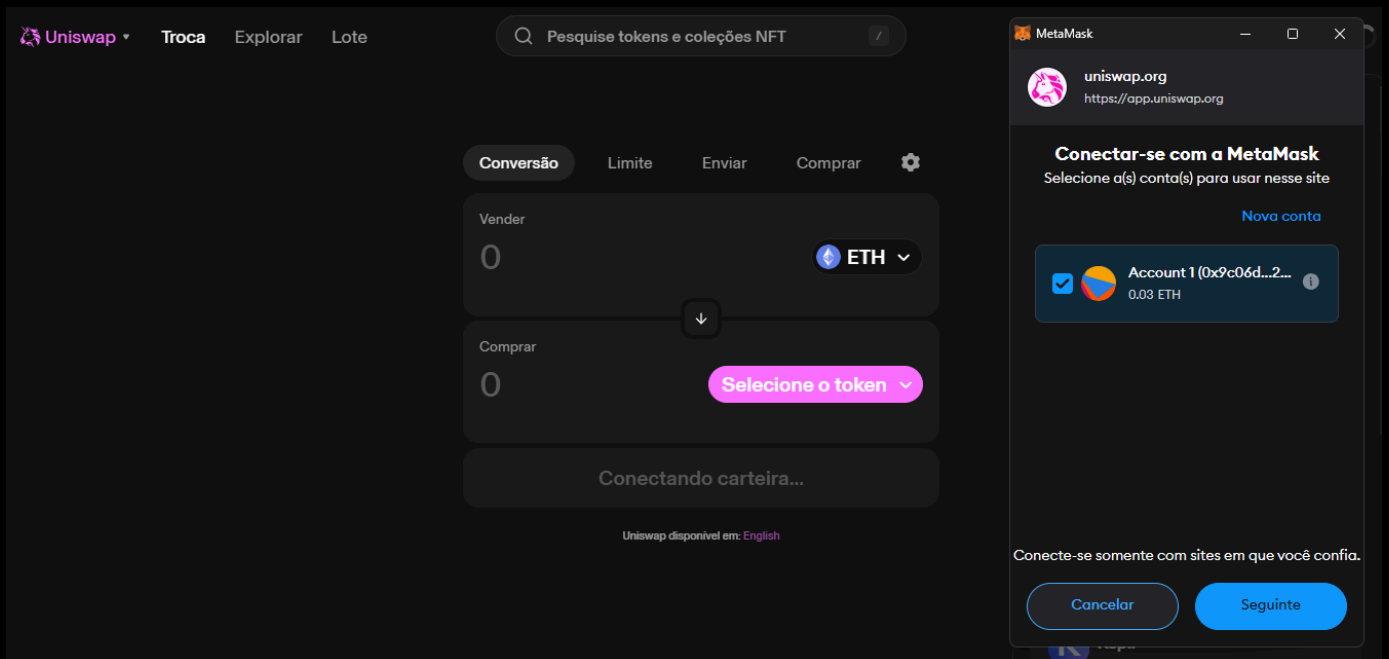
Uniswap ▾ Troca Explorar Lote

Pesquise tokens e coleções NFT /

Conversão Limite Enviar Comprar

Vender
0
ETH

Comprar
0
Selecione o token

Conectando carteira...

Uniswap disponível em: English

MetaMask

uniswap.org
https://app.uniswap.org

Conectar-se com a MetaMask
Selecione a(s) conta(s) para usar nesse site

Nova conta

Account 1 (0x9c06d...2...
0.03 ETH

Conecte-se somente com sites em que você confia.

Cancelar
Seguinte

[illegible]